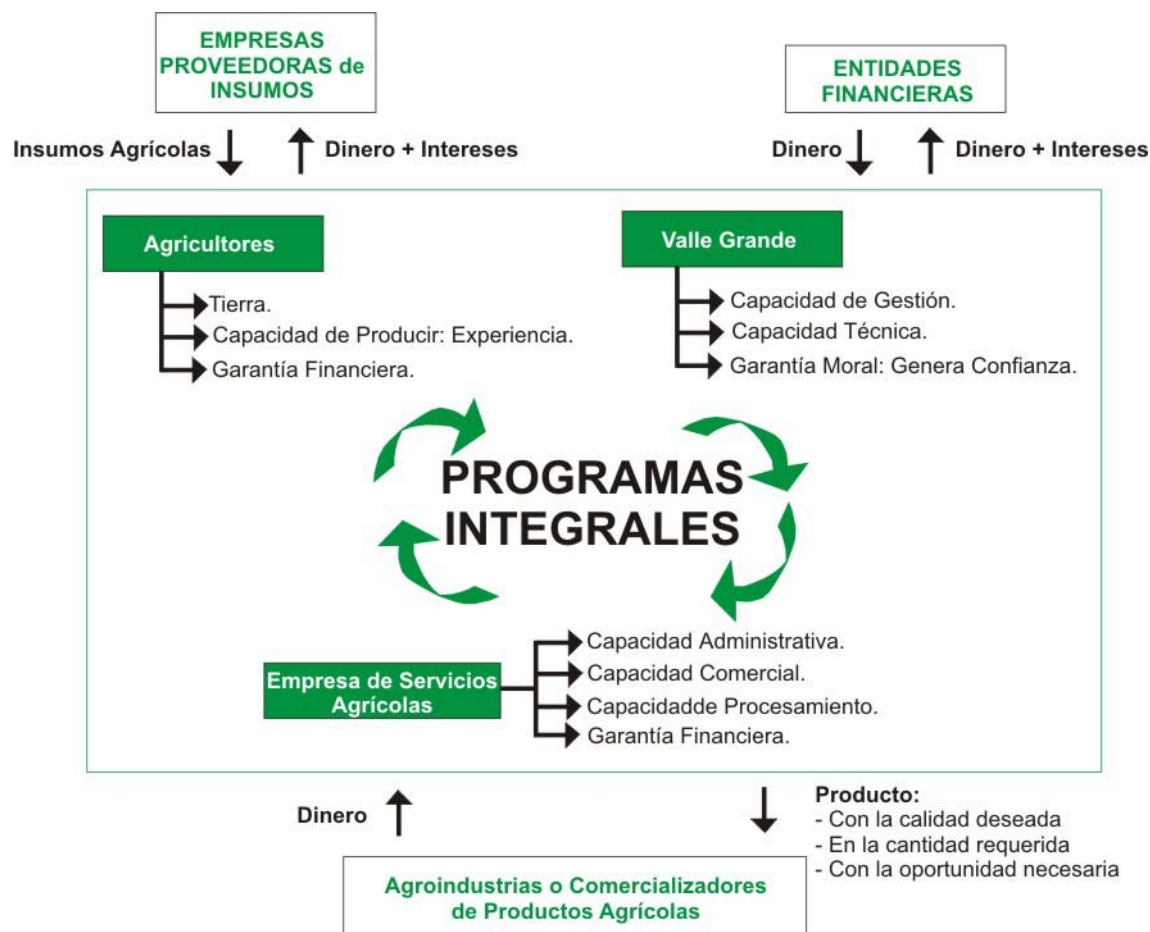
EMPRESAS PROVEEDORAS de INSUMOS

Insumos Agrícolas

Dinero + Intereses

ENTIDADES FINANCIERAS

Dinero

Dinero + Intereses

Agricultores

Tierra.

Capacidad de Producir: Experiencia.

Garantía Financiera.

Valle Grande

Capacidad de Gestión.

Capacidad Técnica.

Garantía Moral: Genera Confianza.

PROGRAMAS INTEGRALES

Empresa de Servicios Agrícolas

Capacidad Administrativa.

Capacidad Comercial.

Capacidadde Procesamiento.

Garantía Financiera.

Dinero

Producto:
- Con la calidad deseada
- En la cantidad requerida
- Con la oportunidad necesaria

Agroindustrias o Comercializadores de Productos Agrícolas